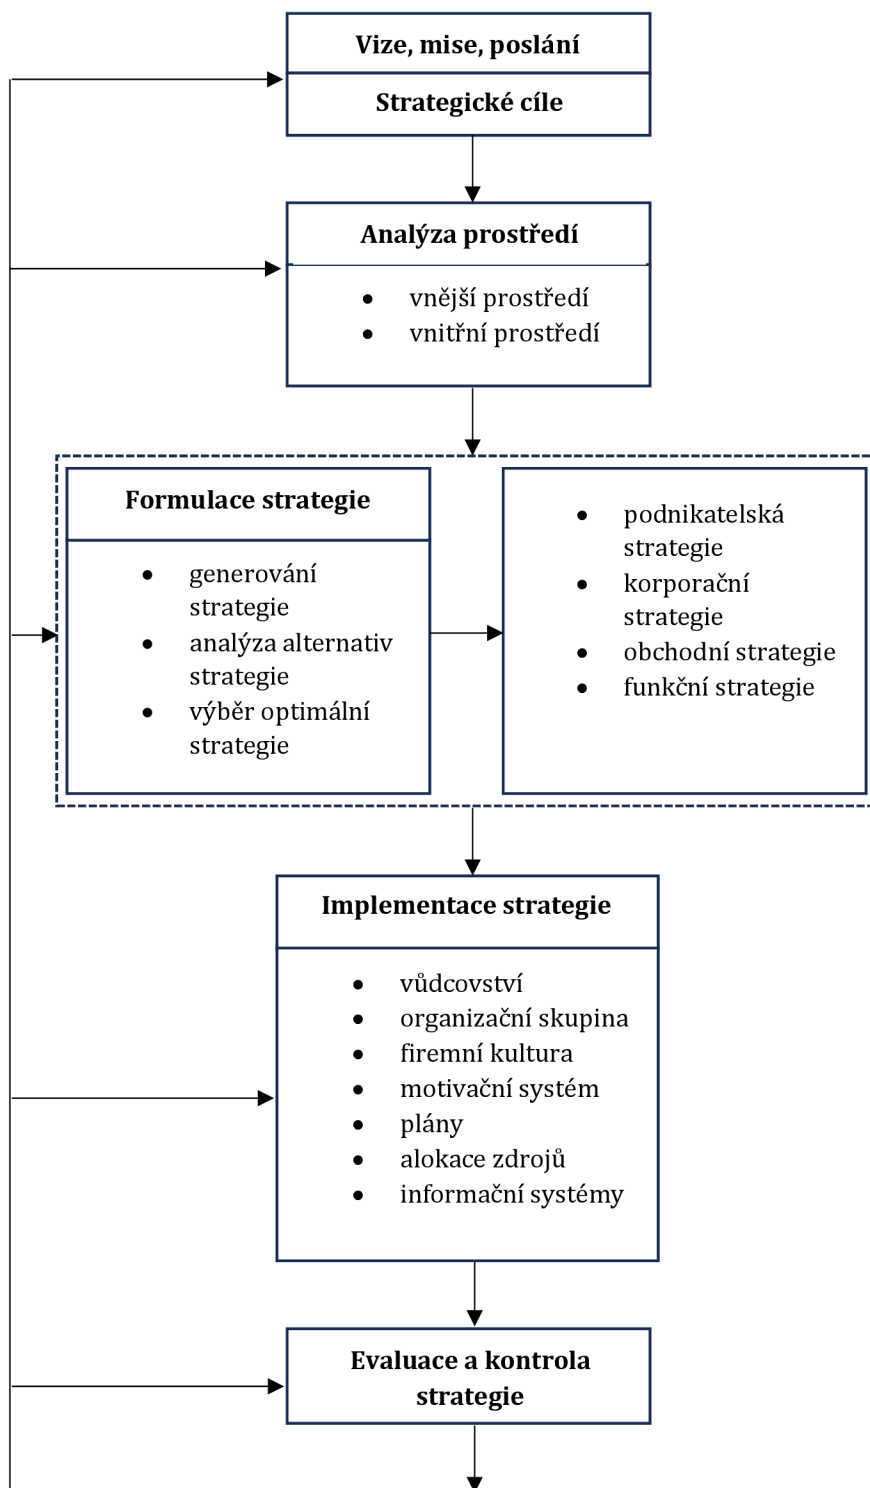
Vize, mise, poslání

Strategické cíle

Analýza prostředí

- vnější prostředí
- vnitřní prostředí

Formulace strategie

- generování strategie
- analýza alternativ strategie
- výběr optimální strategie

- podnikatelská strategie
- korporační strategie
- obchodní strategie
- funkční strategie

Implementace strategie

- vůdcovství
- organizační skupina
- firemní kultura
- motivační systém
- plány
- alokace zdrojů
- informační systémy

Evaluace a kontrola strategie